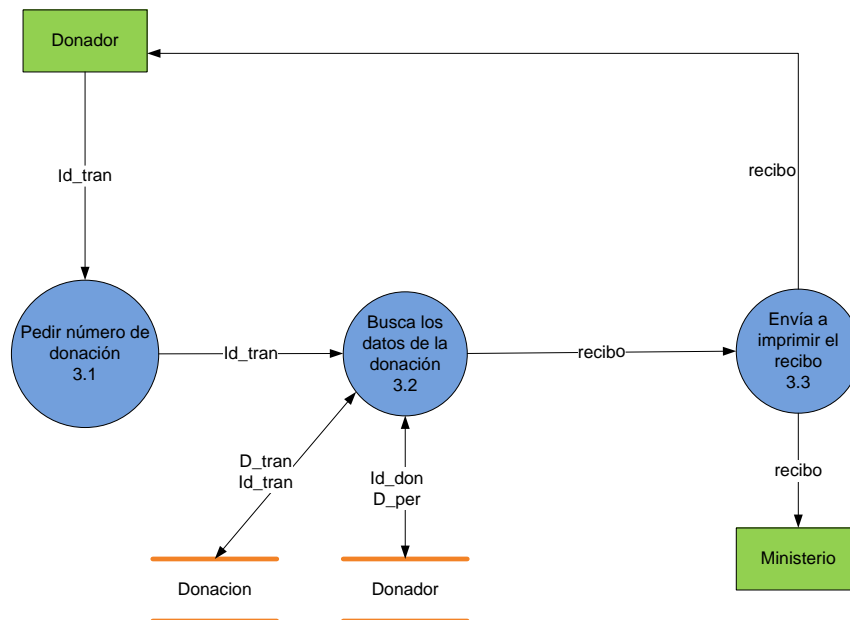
Donador

Id_tran

recibo

Pedir número de donación
3.1

Id_tran

Busca los datos de la donación
3.2

recibo

Envía a imprimir el recibo
3.3

D_tran
Id_tran

Id_don
D_per

recibo

Donacion

Donador

Ministerio